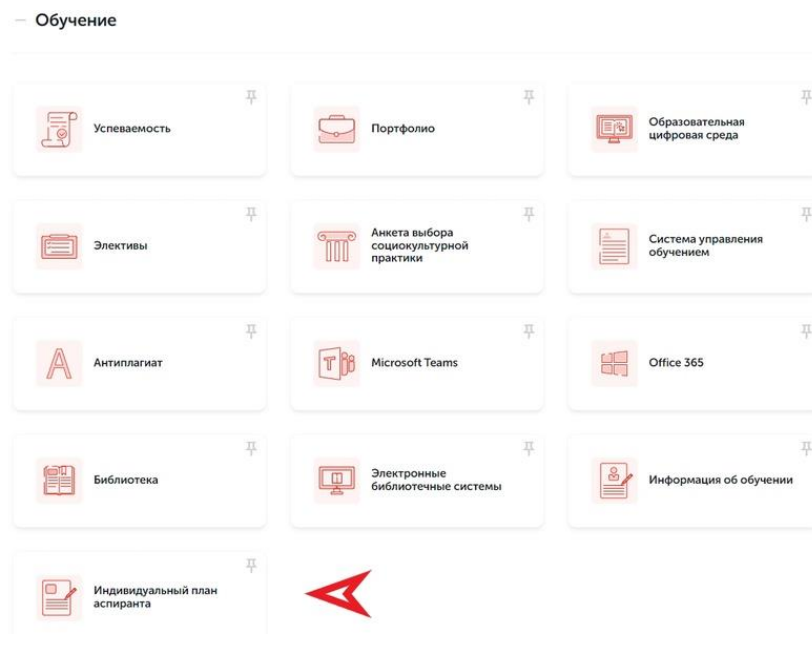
— Обучение

Успеваемость

Портфолио

Образовательная цифровая среда

Элективы

Анкета выбора социокультурной практики

Система управления обучением

Антиплагиат

Microsoft Teams

Office 365

Библиотека

Электронные библиотечные системы

Информация об обучении

Индивидуальный план аспиранта